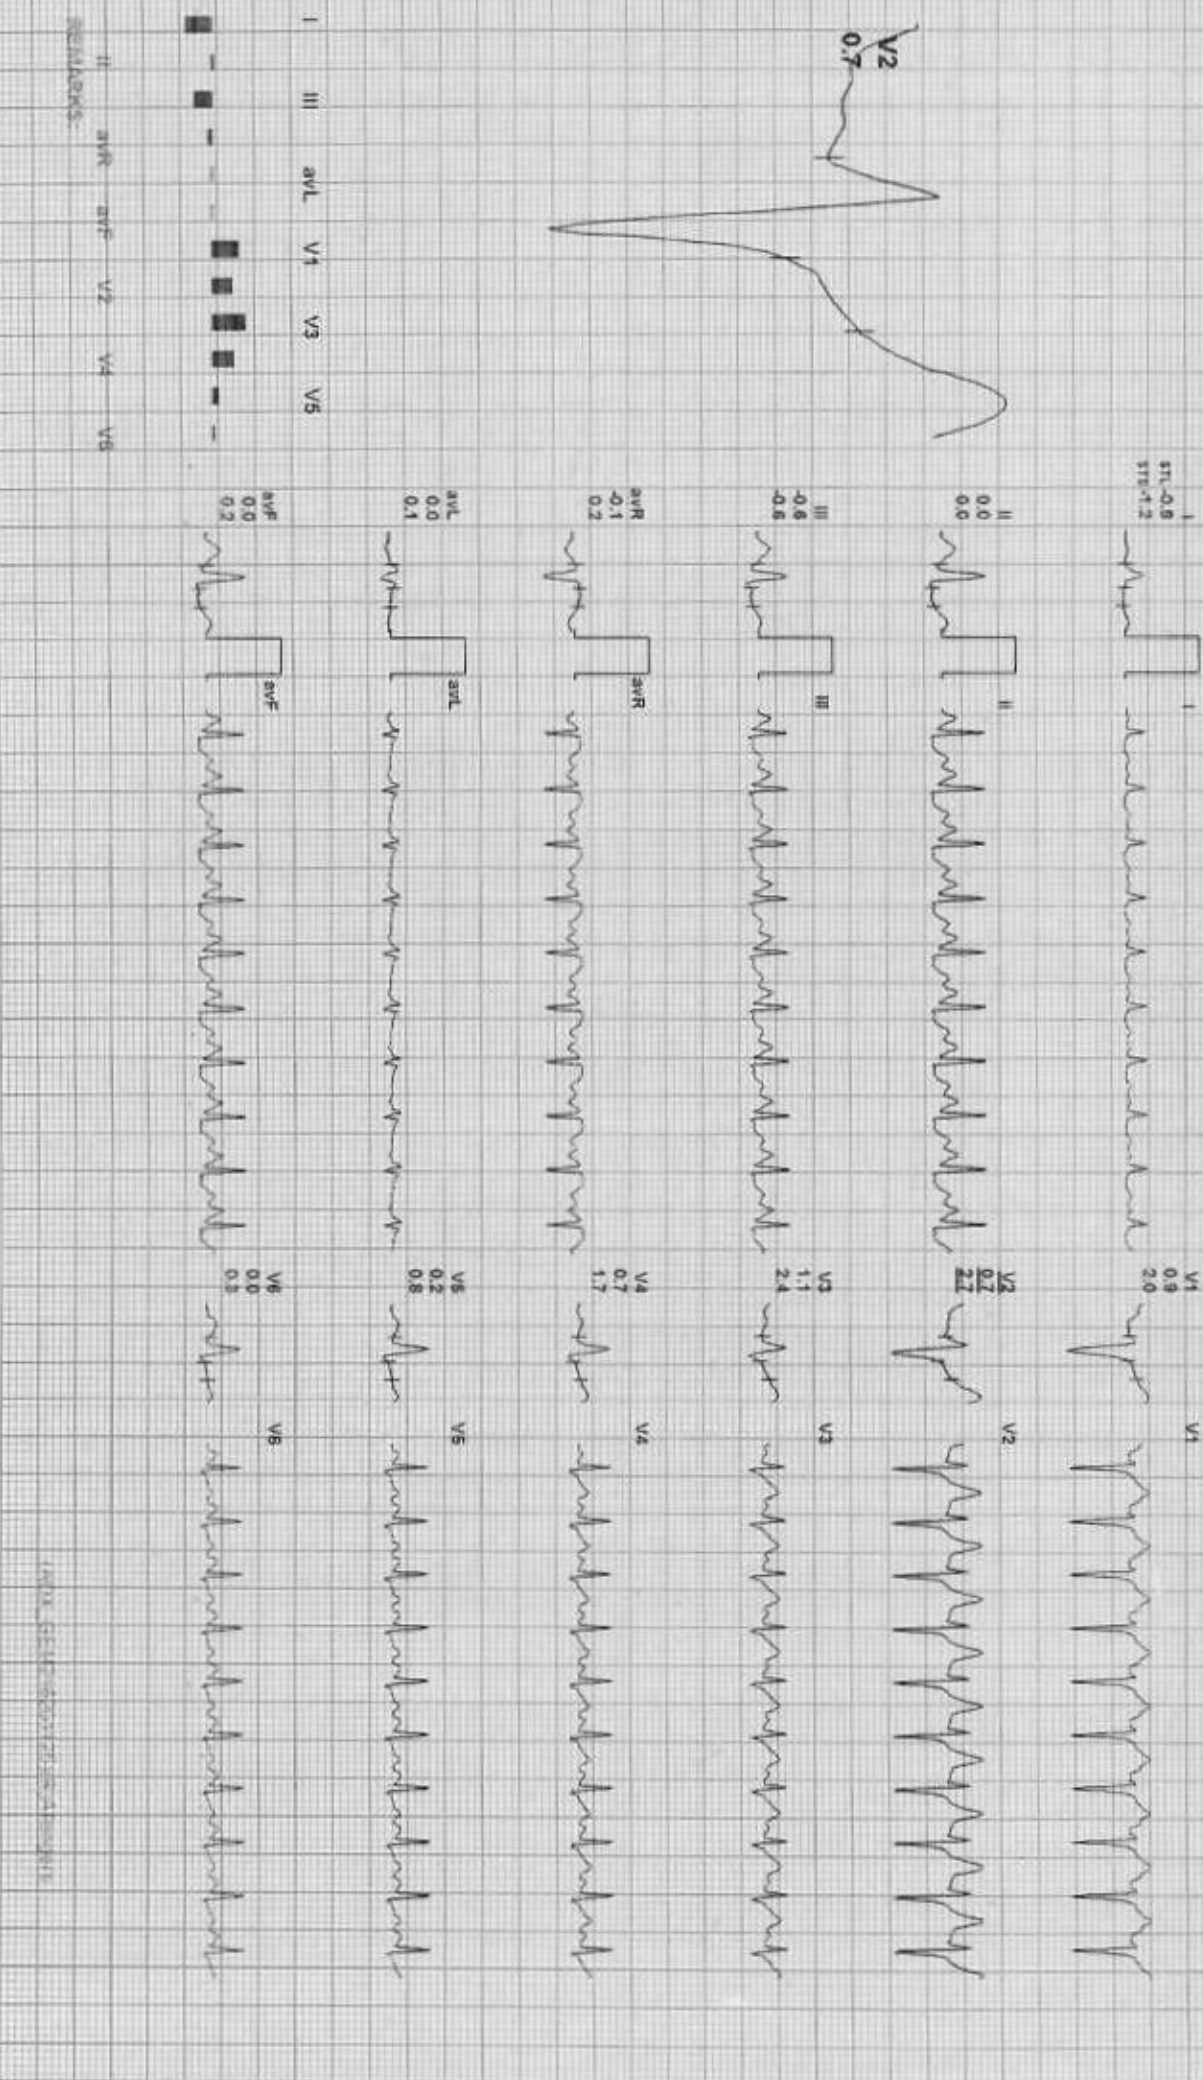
V2
0.7

I
STL-0.9
STS-1.2

II
0.0
0.0

III
-0.6
-0.6

avR
-0.1
0.2

avL
0.0
0.1

avF
0.0
0.2

I
II
III
avR
avL
avF

V1
0.9
2.0

V2
0.7
2.2

V3
1.1
2.4

V4
0.7
1.7

V5
0.2
0.8

V6
0.0
0.3

V1
V2
V3
V4
V5
V6

I III avL V1 V3 V5

II avR avF V2 V4 V6

REMARKS

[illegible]